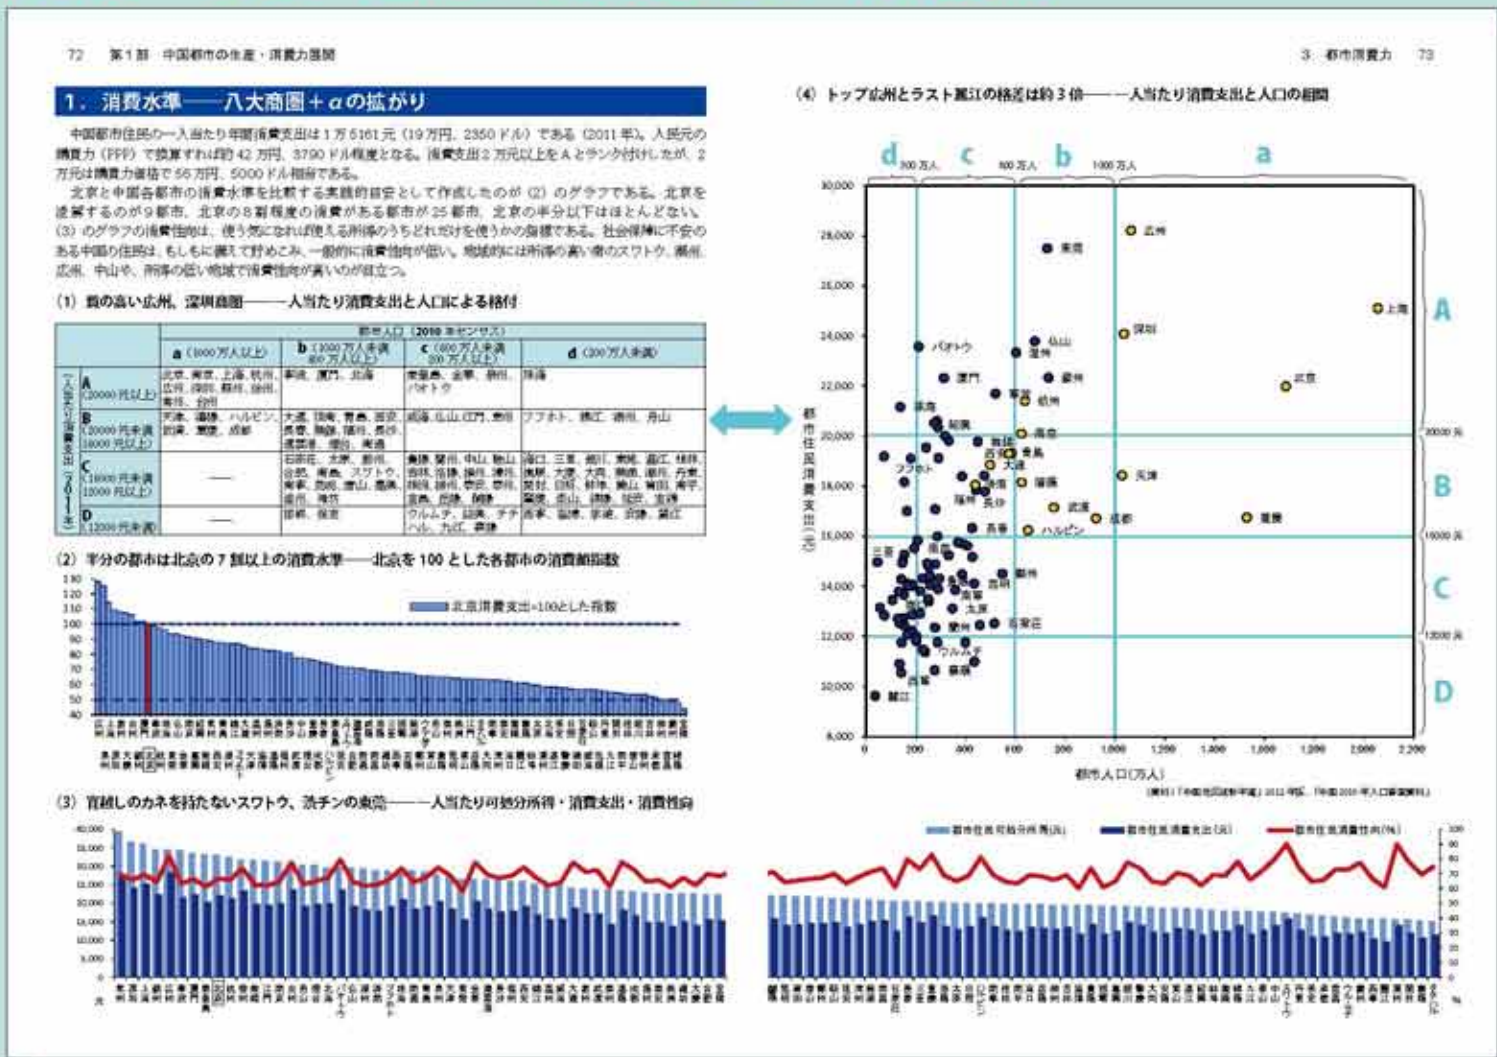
72　第1部　中国都市の生産・消費力展開

3　都市消費力　73

1．消費水準——八大商圏＋αの拡がり

中国都市住民の一人当たり年間消費支出は1万5161元（19万円、2350ドル）である（2011年）。人民元の購買力（PPP）で換算すれば約42万円、3790ドル程度となる。消費支出2万元以上をAとランク付けしたが、2万元は購買力価値で56万円、5000ドル相当である。

北京と中国各都市の消費水準を比較する目安として作成したのが（2）のグラフである。北京を凌駕するのが9都市、北京の8割程度の消費がある都市が25都市、北京の半分以下はほとんどない。（3）のグラフの消費性向は、使う気になれば使える所得のうちどれだけを使うかの指標である。社会保障に不安のある中国の住民は、もともと貯めこみ、一般的に消費性向が低い。地域的には所得の高い南のスワトウ、潮州、広州、中山や、所得の低い地域で消費性向が高いのが目立つ。

（1）質の高い広州、深圳商圏——一人当たり消費支出と人口による格付

| | a（1000万人以上） | b（1000万人未満 600万人以上） | c（600万人未満 200万人以上） | d（200万人未満） |
|---|---|---|---|---|
| A（20000元以上） | 北京、南京、上海、杭州、広州、深圳、蘇州、仙頭、寧波、合肥 | 東莞、厦門、北海 | 東営、金華、無錫、バオトウ | 珠海 |
| B（20000元未満 16000元以上） | 天津、瀋陽、ハルピン、武漢、重慶、成都 | 大連、長春、青島、済南、長沙、鄭州、福州、昆明、温州、煙台、南通 | 威海、仏山、江門、泉州 | フフホト、鎮江、湖州、舟山 |
| C（16000元未満 12000元以上） | — | 石家荘、太原、鄭州、合肥、南昌、スワトウ、南寧、西安、唐山、嘉興、徐州、常州 | 秦皇島、蘭州、中山、他 | 海口、三亜、他 |
| D（12000元未満） | — | 邯鄲、保定 | ウルムチ、西寧、チチハル、九江、麗江 | 赤峰、他 |

（2）半分の都市は北京の7割以上の消費水準——北京を100とした各都市の消費額指数

北京消費支出=100とした指数

（4）トップ広州とラスト麗江の格差は約3倍——一人当たり消費支出と人口の相関

d　200万人　c　600万人　b　1000万人　a

A　B　C　D

20000元　16000元　12000元

広州　東莞　上海　深圳　バオトウ　仏山　温州　蘇州　武漢　廈門　寧波　杭州　珠海　青島　南京　天津　福州　成都　重慶　ハルピン　鄭州　石家荘　ウルムチ　西寧　麗江　フフホト　大連

都市住民消費支出（元）

都市人口（万人）

（3）宵越しのカネを持たないスワトウ、湛江の東莞——一人当たり可処分所得・消費支出・消費性向

都市住民可処分所得（元）　都市住民消費支出（元）　都市住民消費性向（%）